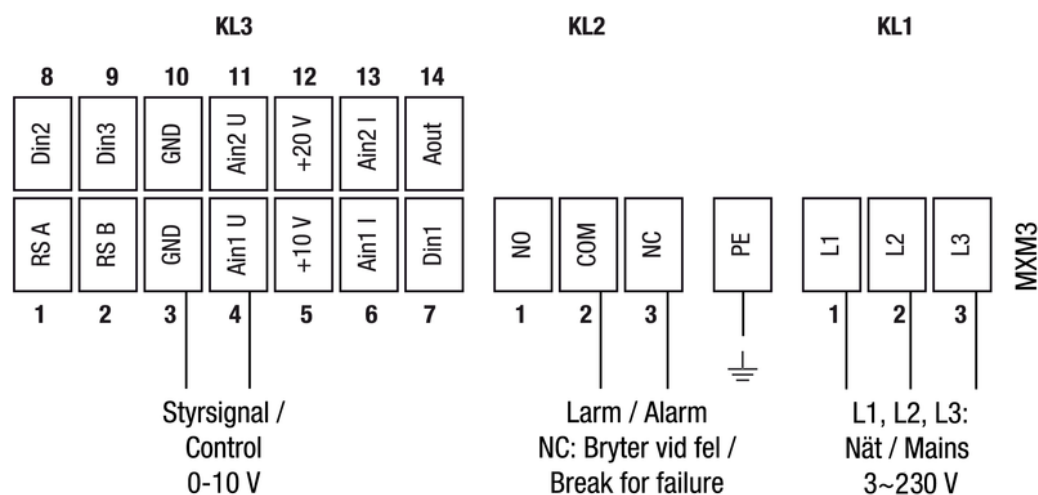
KL3

KL2

KL1

8 9 10 11 12 13 14

Din2 Din3 GND Ain2 U +20 V Ain2 I Aout

RS A RS B GND Ain1 U +10 V Ain1 I Din1

1 2 3 4 5 6 7

NO COM NC

1 2 3

PE

L1 L2 L3

1 2 3

MXM3

Styrsignal / Control 0-10 V

Larm / Alarm NC: Bryter vid fel / Break for failure

L1, L2, L3: Nät / Mains 3~230 V